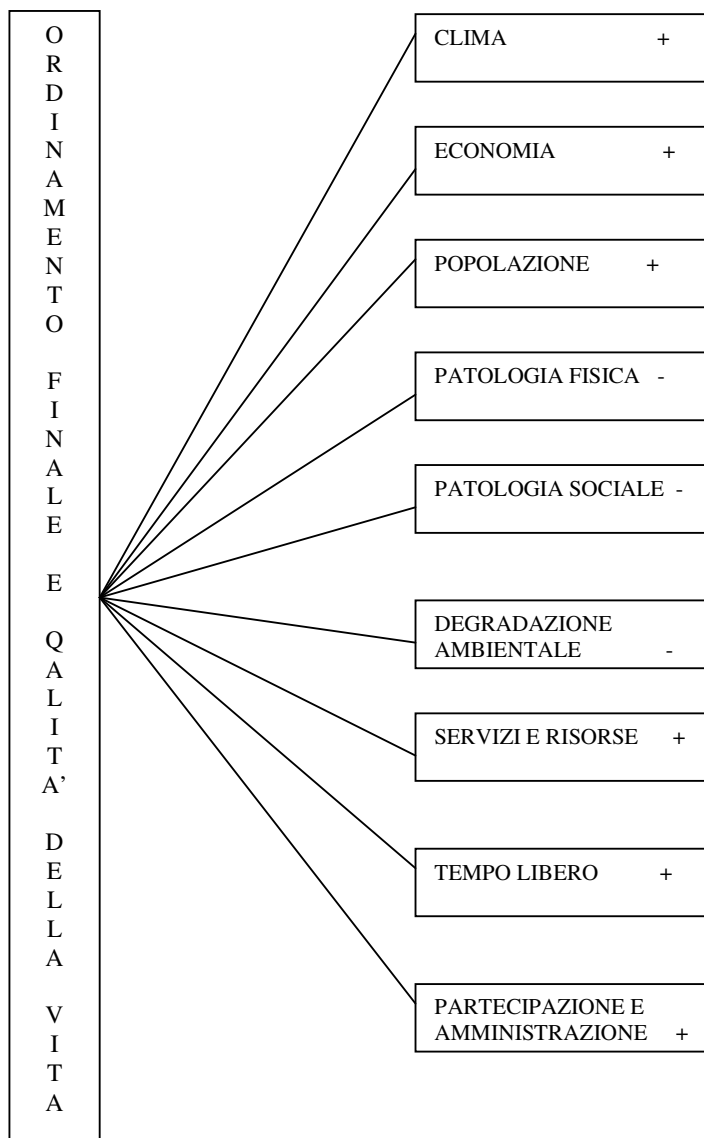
ORDINAMENTO FINALE E QUALITA' DELLA VITA

CLIMA +

ECONOMIA +

POPOLAZIONE +

PATOLOGIA FISICA -

PATOLOGIA SOCIALE -

DEGRADAZIONE AMBIENTALE -

SERVIZI E RISORSE +

TEMPO LIBERO +

PARTECIPAZIONE E AMMINISTRAZIONE +